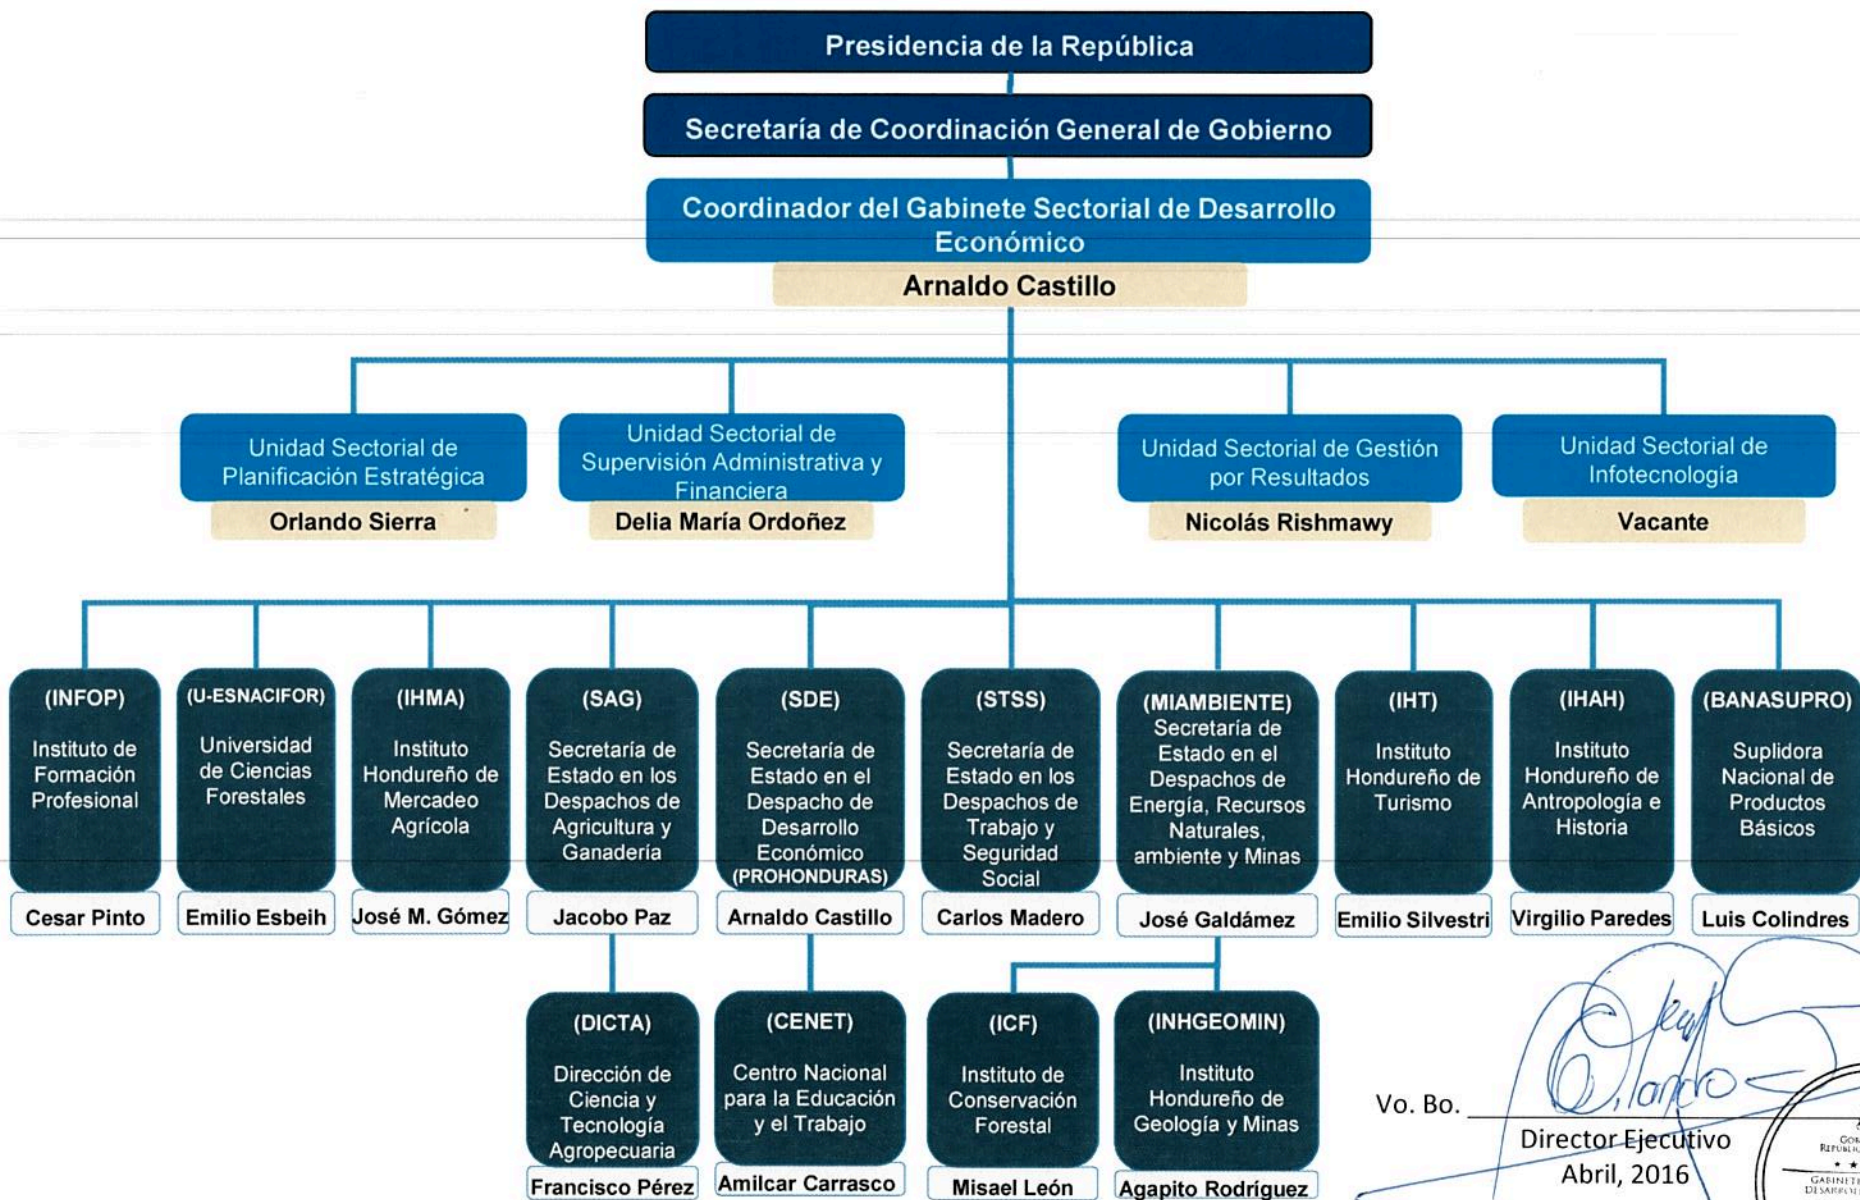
Presidencia de la República

Secretaría de Coordinación General de Gobierno

Coordinador del Gabinete Sectorial de Desarrollo Económico

Arnaldo Castillo

Unidad Sectorial de Planificación Estratégica

Orlando Sierra

Unidad Sectorial de Supervisión Administrativa y Financiera

Delia María Ordoñez

Unidad Sectorial de Gestión por Resultados

Nicolás Rishmawy

Unidad Sectorial de Infotecnología

Vacante

(INFOP)
Instituto de Formación Profesional
Cesar Pinto

(U-ESNACIFOR)
Universidad de Ciencias Forestales
Emilio Esbeih

(IHMA)
Instituto Hondureño de Mercadeo Agrícola
José M. Gómez

(SAG)
Secretaría de Estado en los Despachos de Agricultura y Ganadería
Jacobo Paz

(SDE)
Secretaría de Estado en el Despacho de Desarrollo Económico
(PROHONDURAS)
Arnaldo Castillo

(STSS)
Secretaría de Estado en los Despachos de Trabajo y Seguridad Social
Carlos Madero

(MIAMBIENTE)
Secretaría de Estado en el Despachos de Energía, Recursos Naturales, ambiente y Minas
José Galdámez

(IHT)
Instituto Hondureño de Turismo
Emilio Silvestri

(IHAH)
Instituto Hondureño de Antropología e Historia
Virgilio Paredes

(BANASUPRO)
Suplidora Nacional de Productos Básicos
Luis Colindres

(DICTA)
Dirección de Ciencia y Tecnología Agropecuaria
Francisco Pérez

(CENET)
Centro Nacional para la Educación y el Trabajo
Amilcar Carrasco

(ICF)
Instituto de Conservación Forestal
Misael León

(INHGEOMIN)
Instituto Hondureño de Geología y Minas
Agapito Rodríguez

Vo. Bo. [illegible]
Director Ejecutivo
Abril, 2016

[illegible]